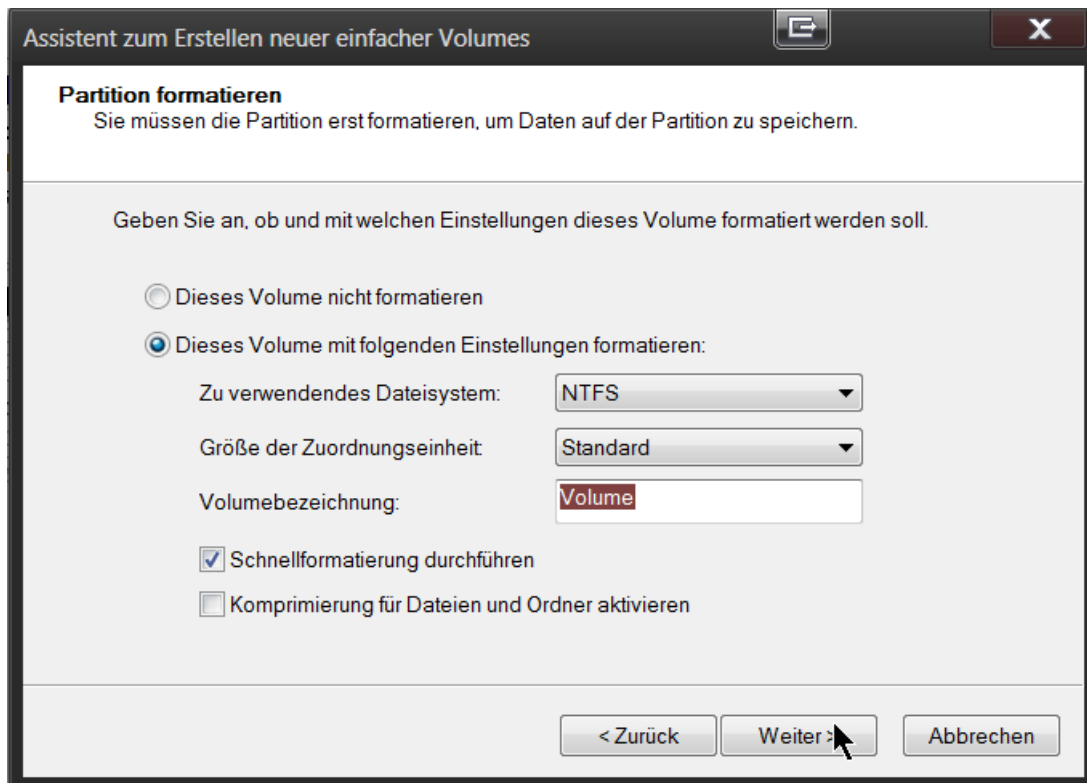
Assistent zum Erstellen neuer einfacher Volumes

X

Partition formatieren
Sie müssen die Partition erst formatieren, um Daten auf der Partition zu speichern.

Geben Sie an, ob und mit welchen Einstellungen dieses Volume formatiert werden soll.

Dieses Volume nicht formatieren

Dieses Volume mit folgenden Einstellungen formatieren:

Zu verwendendes Dateisystem: NTFS

Größe der Zuordnungseinheit: Standard

Volumebezeichnung: Volume

Schnellformatierung durchführen

Komprimierung für Dateien und Ordner aktivieren

< Zurück

Weiter >

Abbrechen